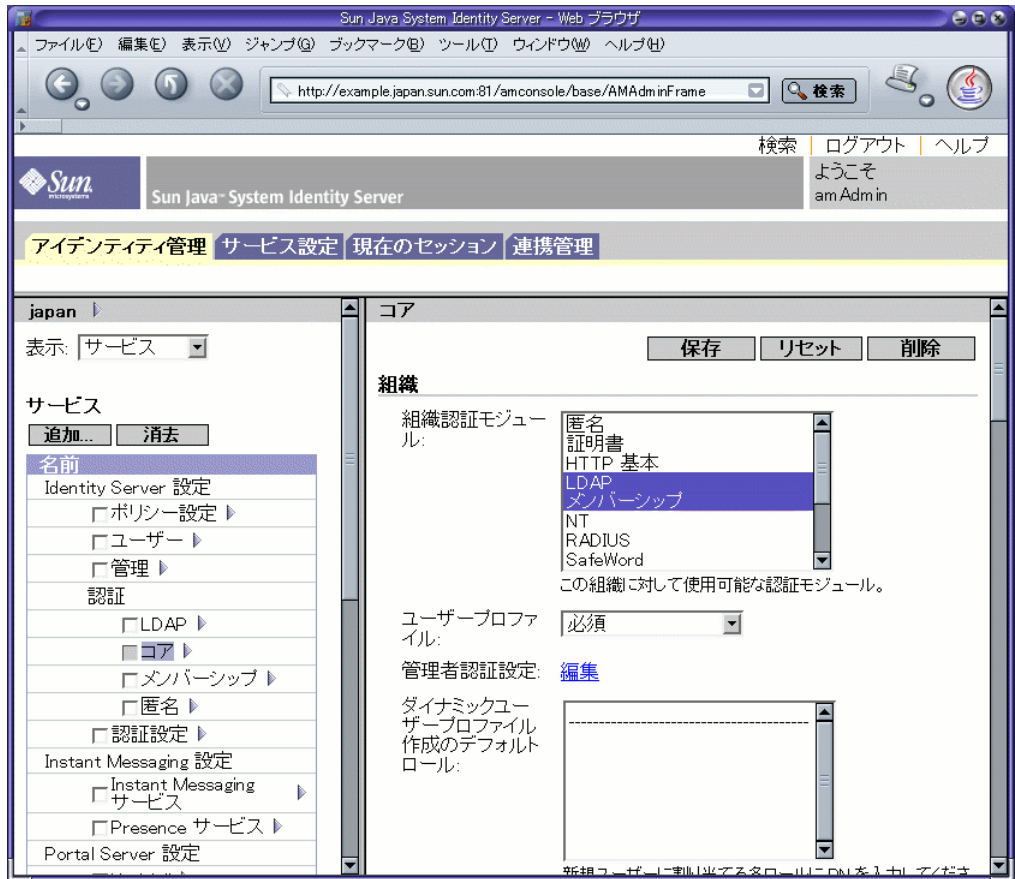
Sun Java System Identity Server - Web ブラウザ

ファイル(F) 編集(E) 表示(V) ジャンプ(G) ブックマーク(B) ツール(T) ウィンドウ(W) ヘルプ(H)

http://example.japan.sun.com:81/amconsole/base/AMAdminFrame

検索

検索 | ログアウト | ヘルプ

Sun microsystems

Sun Java System Identity Server

ようこそ
amAdmin

アイデンティティ管理 サービス設定 現在のセッション 連携管理

japan

表示: サービス

サービス

追加... 消去

名前

Identity Server 設定

ポリシー設定

ユーザー

管理

認証

LDAP

コア

メンバーシップ

匿名

認証設定

Instant Messaging 設定

Instant Messaging サービス

Presence サービス

Portal Server 設定

コア

保存 リセット 削除

組織

組織認証モジュール:

匿名
証明書
HTTP 基本
LDAP
メンバーシップ
NT
RADIUS
SafeWord

この組織に対して使用可能な認証モジュール。

ユーザープロファイル: 必須

管理者認証設定: 編集

ダイナミックユーザープロファイル作成のデフォルトロール:

----------------------------------------

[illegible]